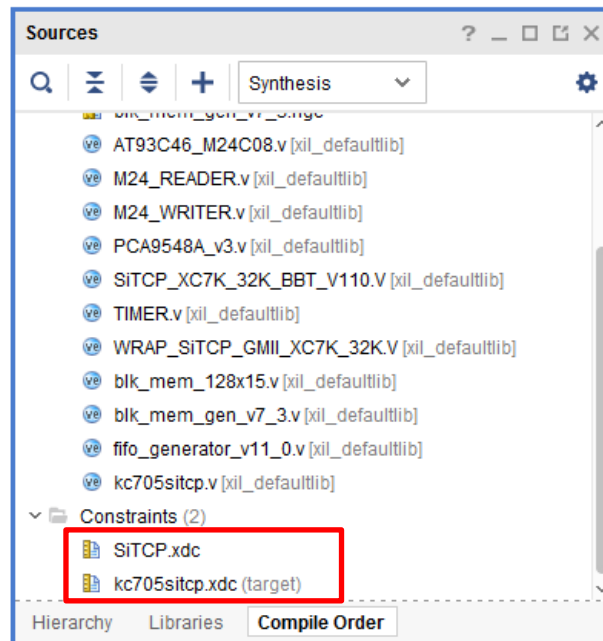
Sources

? _ □ ⧉ ×

Synthesis

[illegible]

AT93C46_M24C08.v [xil_defaultlib]

M24_READER.v [xil_defaultlib]

M24_WRITER.v [xil_defaultlib]

PCA9548A_v3.v [xil_defaultlib]

SiTCP_XC7K_32K_BBT_V110.V [xil_defaultlib]

TIMER.v [xil_defaultlib]

WRAP_SiTCP_GMII_XC7K_32K.V [xil_defaultlib]

blk_mem_128x15.v [xil_defaultlib]

blk_mem_gen_v7_3.v [xil_defaultlib]

fifo_generator_v11_0.v [xil_defaultlib]

kc705sitcp.v [xil_defaultlib]

Constraints (2)

SiTCP.xdc

kc705sitcp.xdc (target)

Hierarchy | Libraries | Compile Order